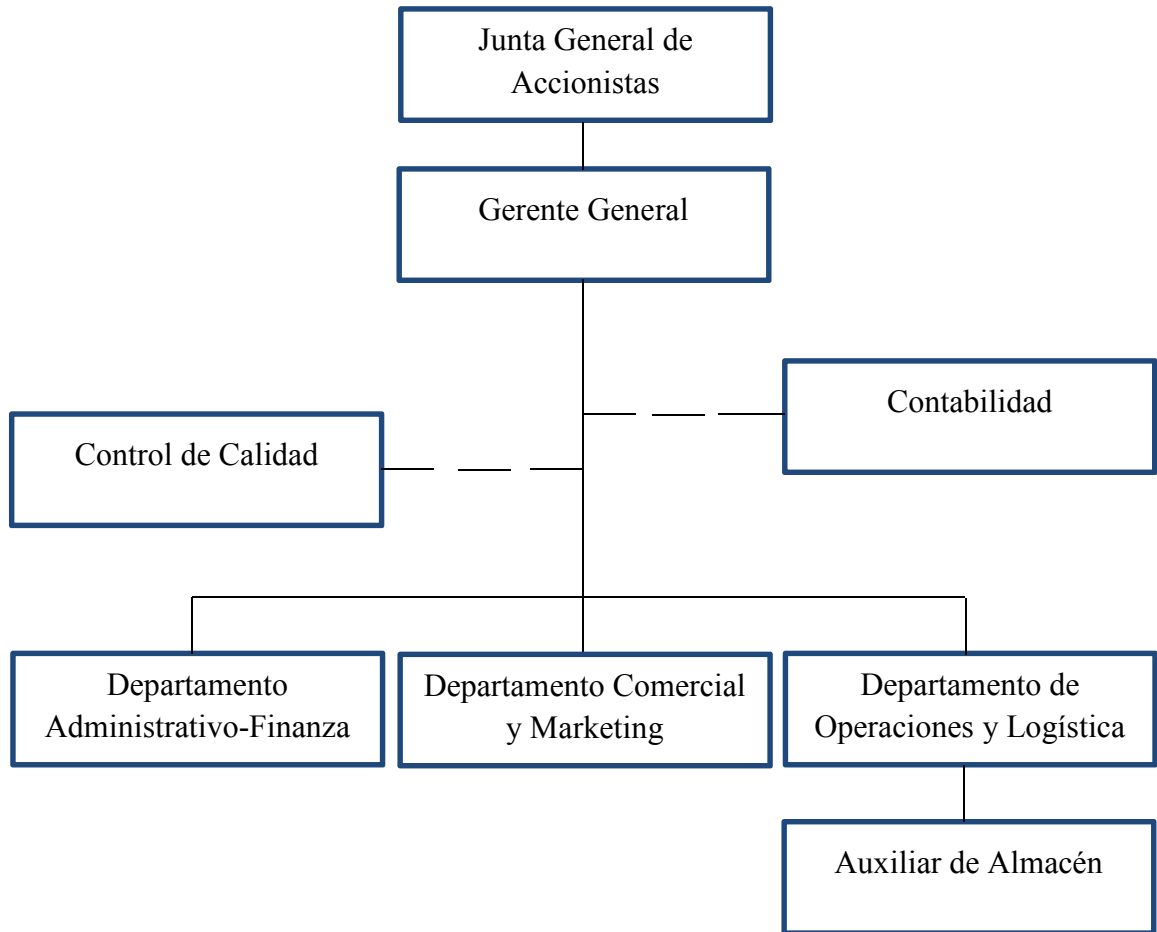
Junta General de Accionistas

Gerente General

Contabilidad

Control de Calidad

Departamento Administrativo-Finanza

Departamento Comercial y Marketing

Departamento de Operaciones y Logística

Auxiliar de Almacén